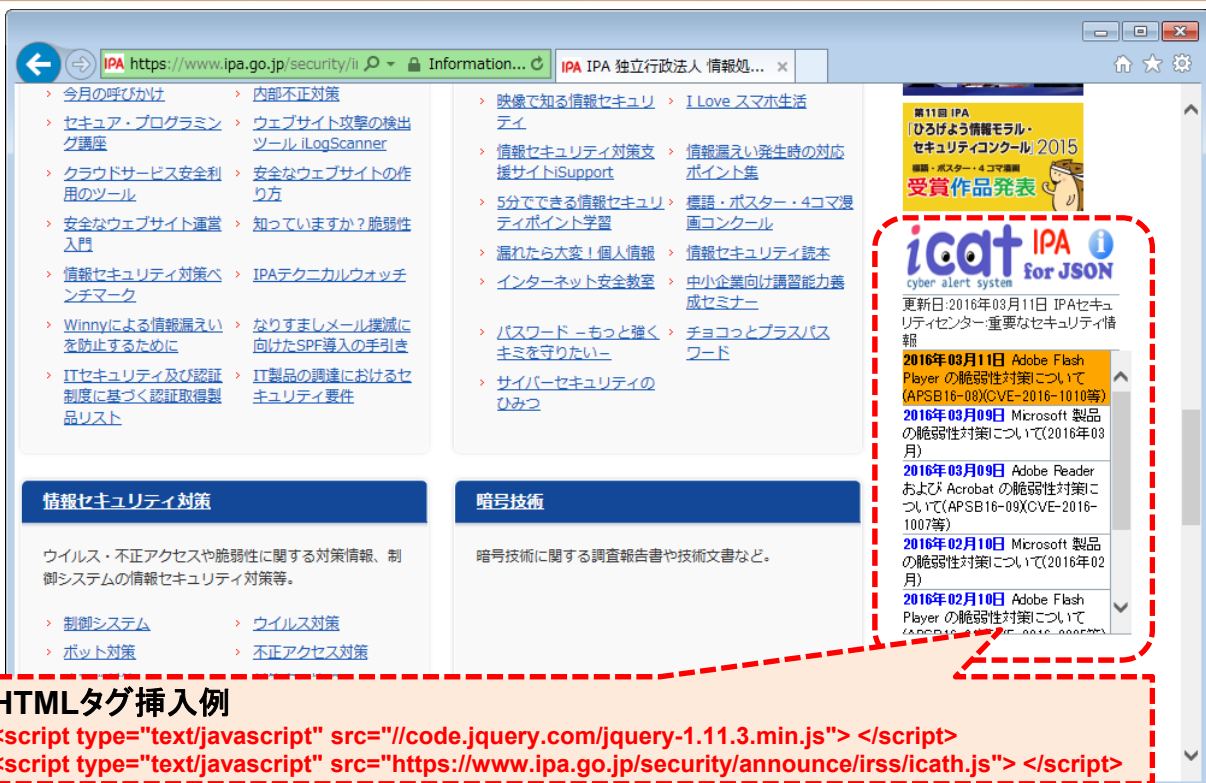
IPA https://www.ipa.go.jp/security/i Information... IPA IPA 独立行政法人 情報処... ×

› 今月の呼びかけ
› 内部不正対策
› セキュア・プログラミング講座
› ウェブサイト攻撃の検出ツール iLogScanner
› クラウドサービス安全利用のツール
› 安全なウェブサイトの作り方
› 安全なウェブサイト運営入門
› 知っていますか？脆弱性
› 情報セキュリティ対策ベンチマーク
› IPAテクニカルウォッチ
› Winnyによる情報漏えいを防止するために
› なりすましメール撲滅に向けたSPF導入の手引き
› ITセキュリティ及び認証制度に基づく認証取得製品リスト
› IT製品の調達におけるセキュリティ要件

› 映像で知る情報セキュリティ
› I Love スマホ生活
› 情報セキュリティ対策支援サイトiSupport
› 情報漏えい発生時の対応ポイント集
› 5分でできる情報セキュリティポイント学習
› 標語・ポスター・4コマ漫画コンクール
› 漏れたら大変！個人情報
› 情報セキュリティ読本
› インターネット安全教室
› 中小企業向け講習能力養成セミナー
› パスワード －もっと強くキミを守りたい－
› チョコっとプラスパスワード
› サイバーセキュリティのひみつ

第11回 IPA 「ひろげよう情報モラル・セキュリティコンクール」2015 標語・ポスター・4コマ漫画 受賞作品発表

icat cyber alert system IPA for JSON
更新日:2016年03月11日 IPAセキュリティセンター:重要なセキュリティ情報
2016年03月11日 Adobe Flash Player の脆弱性対策について(APSB16-08)(CVE-2016-1010等)
2016年03月09日 Microsoft 製品の脆弱性対策について(2016年03月)
2016年03月09日 Adobe Reader および Acrobat の脆弱性対策について(APSB16-09)(CVE-2016-1007等)
2016年02月10日 Microsoft 製品の脆弱性対策について(2016年02月)
2016年02月10日 Adobe Flash Player の脆弱性対策について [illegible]

情報セキュリティ対策
ウイルス・不正アクセスや脆弱性に関する対策情報、制御システムの情報セキュリティ対策等。
› 制御システム
› ウイルス対策
› ボット対策
› 不正アクセス対策

暗号技術
暗号技術に関する調査報告書や技術文書など。

HTMLタグ挿入例
<script type="text/javascript" src="//code.jquery.com/jquery-1.11.3.min.js"> </script>
<script type="text/javascript" src="https://www.ipa.go.jp/security/announce/irss/icath.js"> </script>